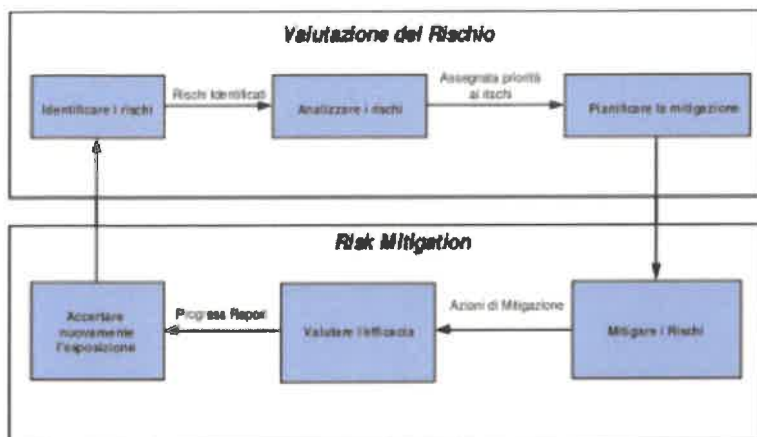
Valutazione del Rischio

Identificare i rischi

Rischi Identificati

Analizzare i rischi

Assegnata priorità ai rischi

Pianificare la mitigazione

Risk Mitigation

Accertare nuovamente l'esposizione

Progress Report

Valutare l'efficacia

Azioni di Mitigazione

Mitigare i Rischi